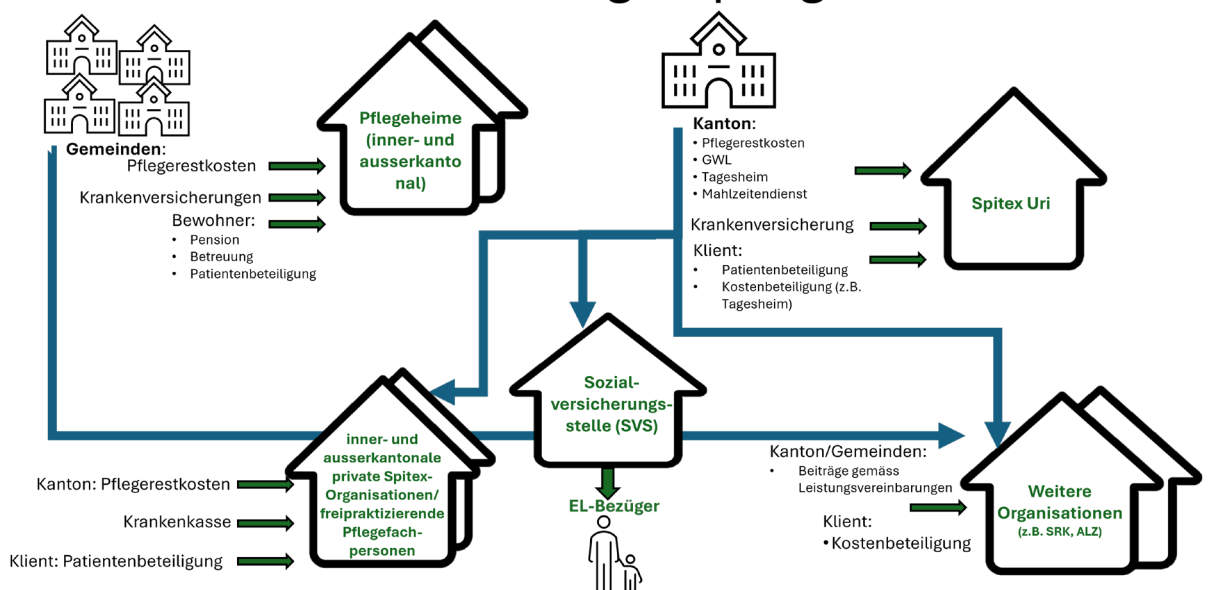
Gemeinden:
Pflegerestkosten
Krankenversicherungen
Bewohner:
• Pension
• Betreuung
• Patientenbeteiligung

Pflegeheime (inner- und ausserkantonal)

Kanton:
• Pflegerestkosten
• GWL
• Tagesheim
• Mahlzeitendienst
Krankenversicherung
Klient:
• Patientenbeteiligung
• Kostenbeteiligung (z.B. Tagesheim)

Spitex Uri

Sozialversicherungsstelle (SVS)

EL-Bezüger

inner- und ausserkantonale private Spitex-Organisationen/ freipraktizierende Pflegefachpersonen

Kanton: Pflegerestkosten
Krankenkasse
Klient: Patientenbeteiligung

Kanton/Gemeinden:
• Beiträge gemäss Leistungsvereinbarungen
Klient:
• Kostenbeteiligung

Weitere Organisationen (z.B. SRK, ALZ)